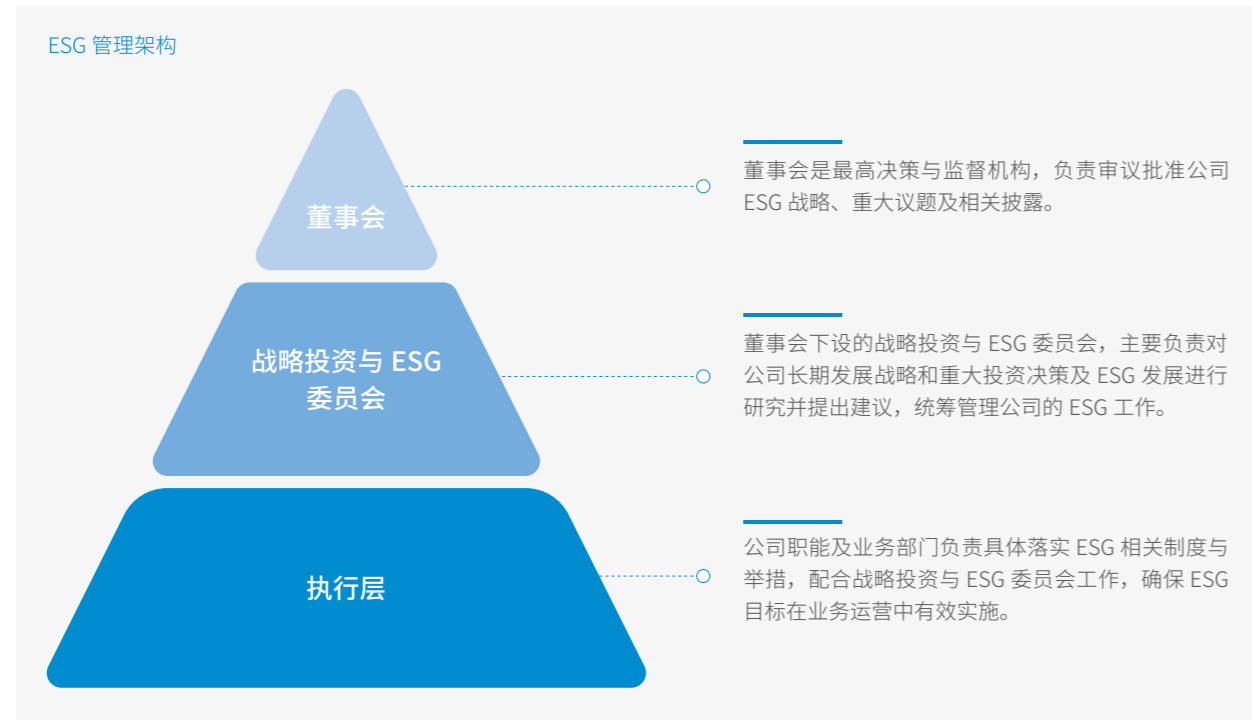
ESG 管理架构

董事会

董事会是最高决策与监督机构，负责审议批准公司 ESG 战略、重大议题及相关披露。

战略投资与 ESG 委员会

董事会下设的战略投资与 ESG 委员会，主要负责对公司长期发展战略和重大投资决策及 ESG 发展进行研究并提出建议，统筹管理公司的 ESG 工作。

执行层

公司职能及业务部门负责具体落实 ESG 相关制度与举措，配合战略投资与 ESG 委员会工作，确保 ESG 目标在业务运营中有效实施。